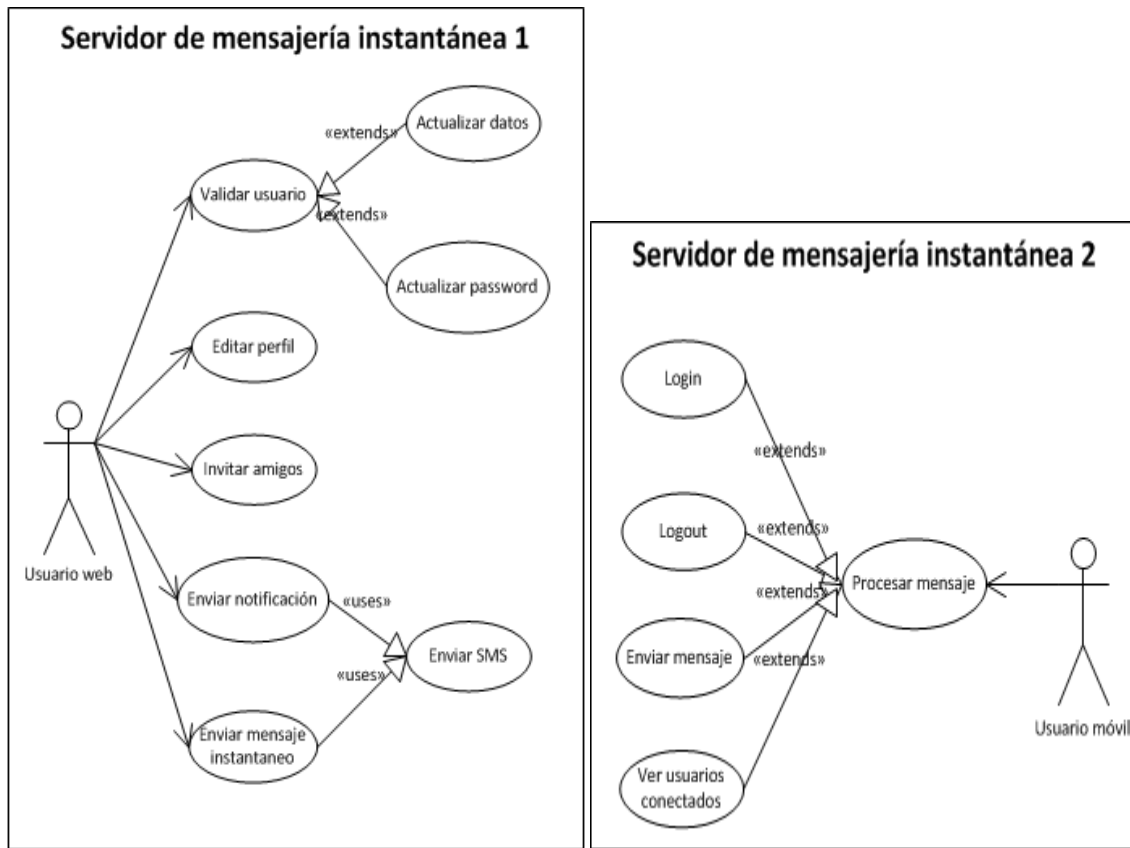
Servidor de mensajería instantánea 1

«extends»

Actualizar datos

Validar usuario

«extends»

Actualizar password

Editar perfil

Invitar amigos

Usuario web

Enviar notificación

«uses»

Enviar SMS

«uses»

Enviar mensaje instantaneo

Servidor de mensajería instantánea 2

Login

«extends»

Logout

«extends»

«extends»

Procesar mensaje

Enviar mensaje

«extends»

Usuario móvil

Ver usuarios conectados